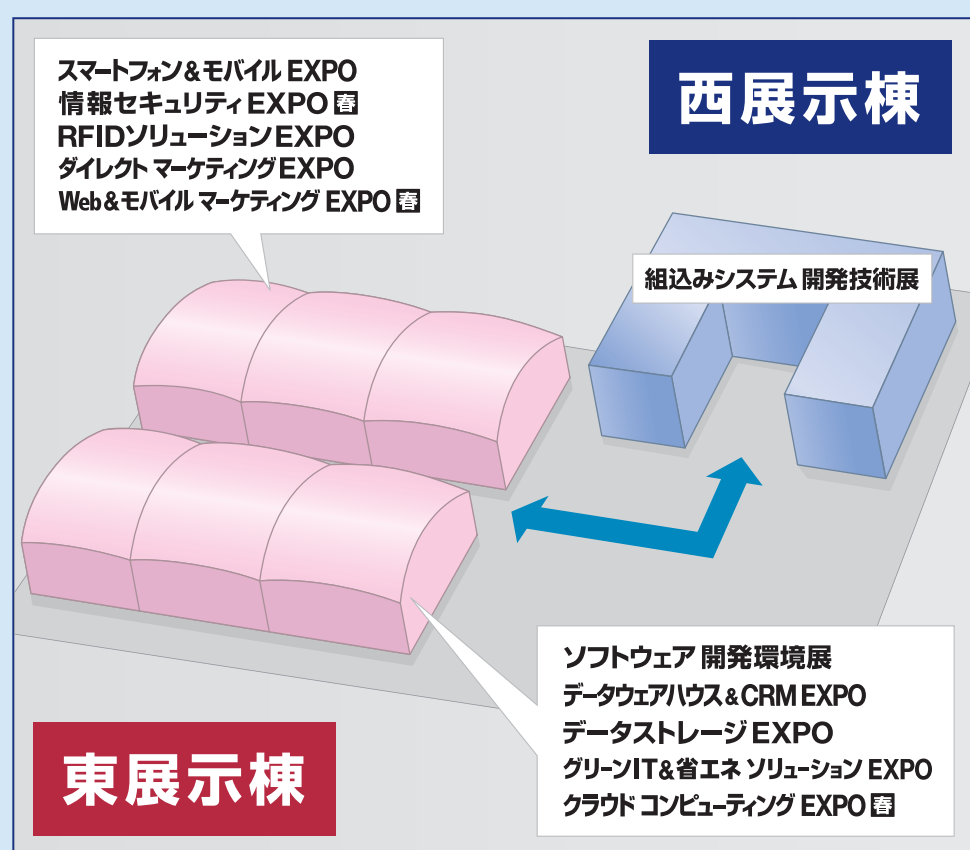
スマートフォン＆モバイル EXPO
情報セキュリティ EXPO 春
RFIDソリューション EXPO
ダイレクト マーケティング EXPO
Web＆モバイル マーケティング EXPO 春

西展示棟

組込みシステム 開発技術展

ソフトウェア 開発環境展
データウェアハウス＆CRM EXPO
データストレージ EXPO
グリーンIT＆省エネ ソリューション EXPO
クラウド コンピューティング EXPO 春

東展示棟